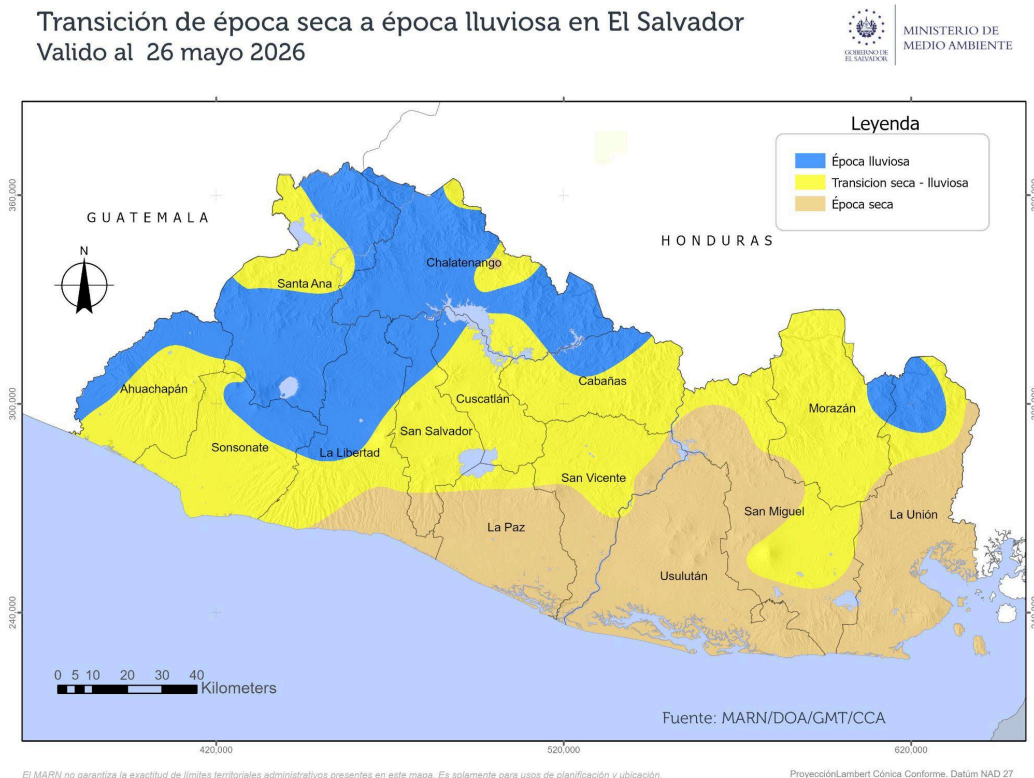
Transición de época seca a época lluviosa en El Salvador
Valido al 26 mayo 2026

GOBIERNO DE EL SALVADOR
MINISTERIO DE MEDIO AMBIENTE

Leyenda
Época lluviosa
Transicion seca - lluviosa
Época seca

GUATEMALA
HONDURAS
N

360,000
300,000
240,000

Santa Ana
Chalatenango
Ahuachapán
Cuscatlán
Cabañas
Sonsonate
La Libertad
San Salvador
San Vicente
Morazán
La Paz
San Miguel
La Unión
Usulután

0 5 10 20 30 40
Kilometers

Fuente: MARN/DOA/GMT/CCA

420,000
520,000
620,000

El MARN no garantiza la exactitud de límites territoriales administrativos presentes en este mapa. Es solamente para usos de planificación y ubicación.
ProyecciónLambert Cónica Conforme. Datúm NAD 27